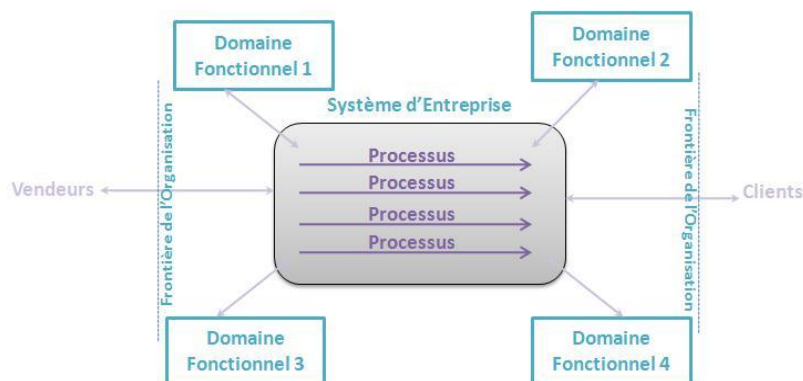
Domaine Fonctionnel 1

Domaine Fonctionnel 2

Système d'Entreprise

Frontière de l'Organisation

Frontière de l'Organisation

Vendeurs

Processus

Processus

Processus

Processus

Clients

Domaine Fonctionnel 3

Domaine Fonctionnel 4